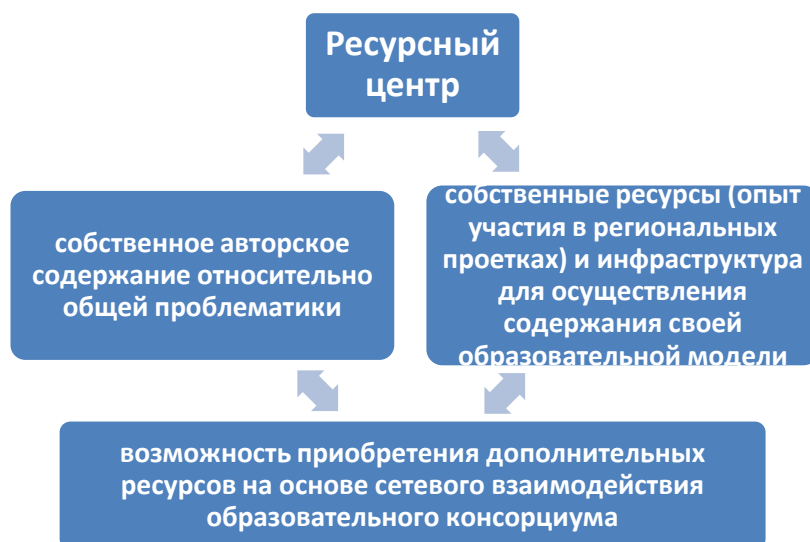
Ресурсный центр

собственное авторское содержание относительно общей проблематики

собственные ресурсы (опыт участия в региональных проетках) и инфраструктура для осуществления содержания своей образовательной модели

возможность приобретения дополнительных ресурсов на основе сетевого взаимодействия образовательного консорциума